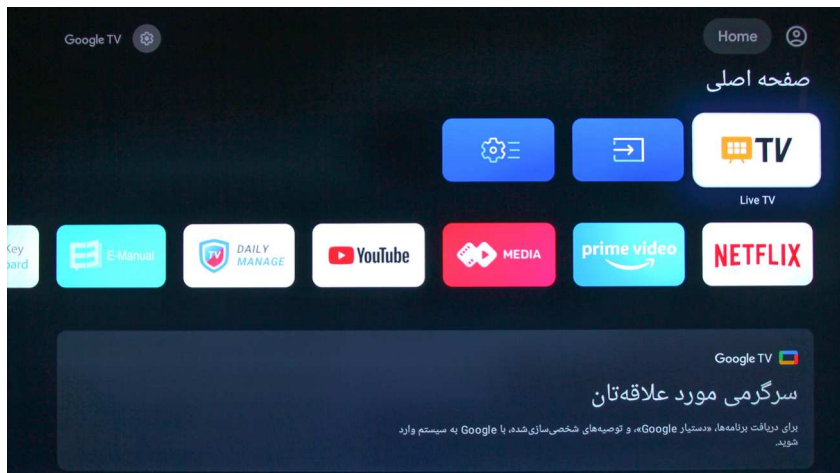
Google TV

Home

صفحه اصلی

TV

Live TV

Key
oard

E-Manual

DAILY MANAGE

YouTube

MEDIA

prime video

NETFLIX

Google TV

سرگرمی مورد علاقه‌تان

برای دریافت برنامه‌ها، «دستیار Google»، و توصیه‌های شخصی‌سازی‌شده، با Google به سیستم وارد شوید.